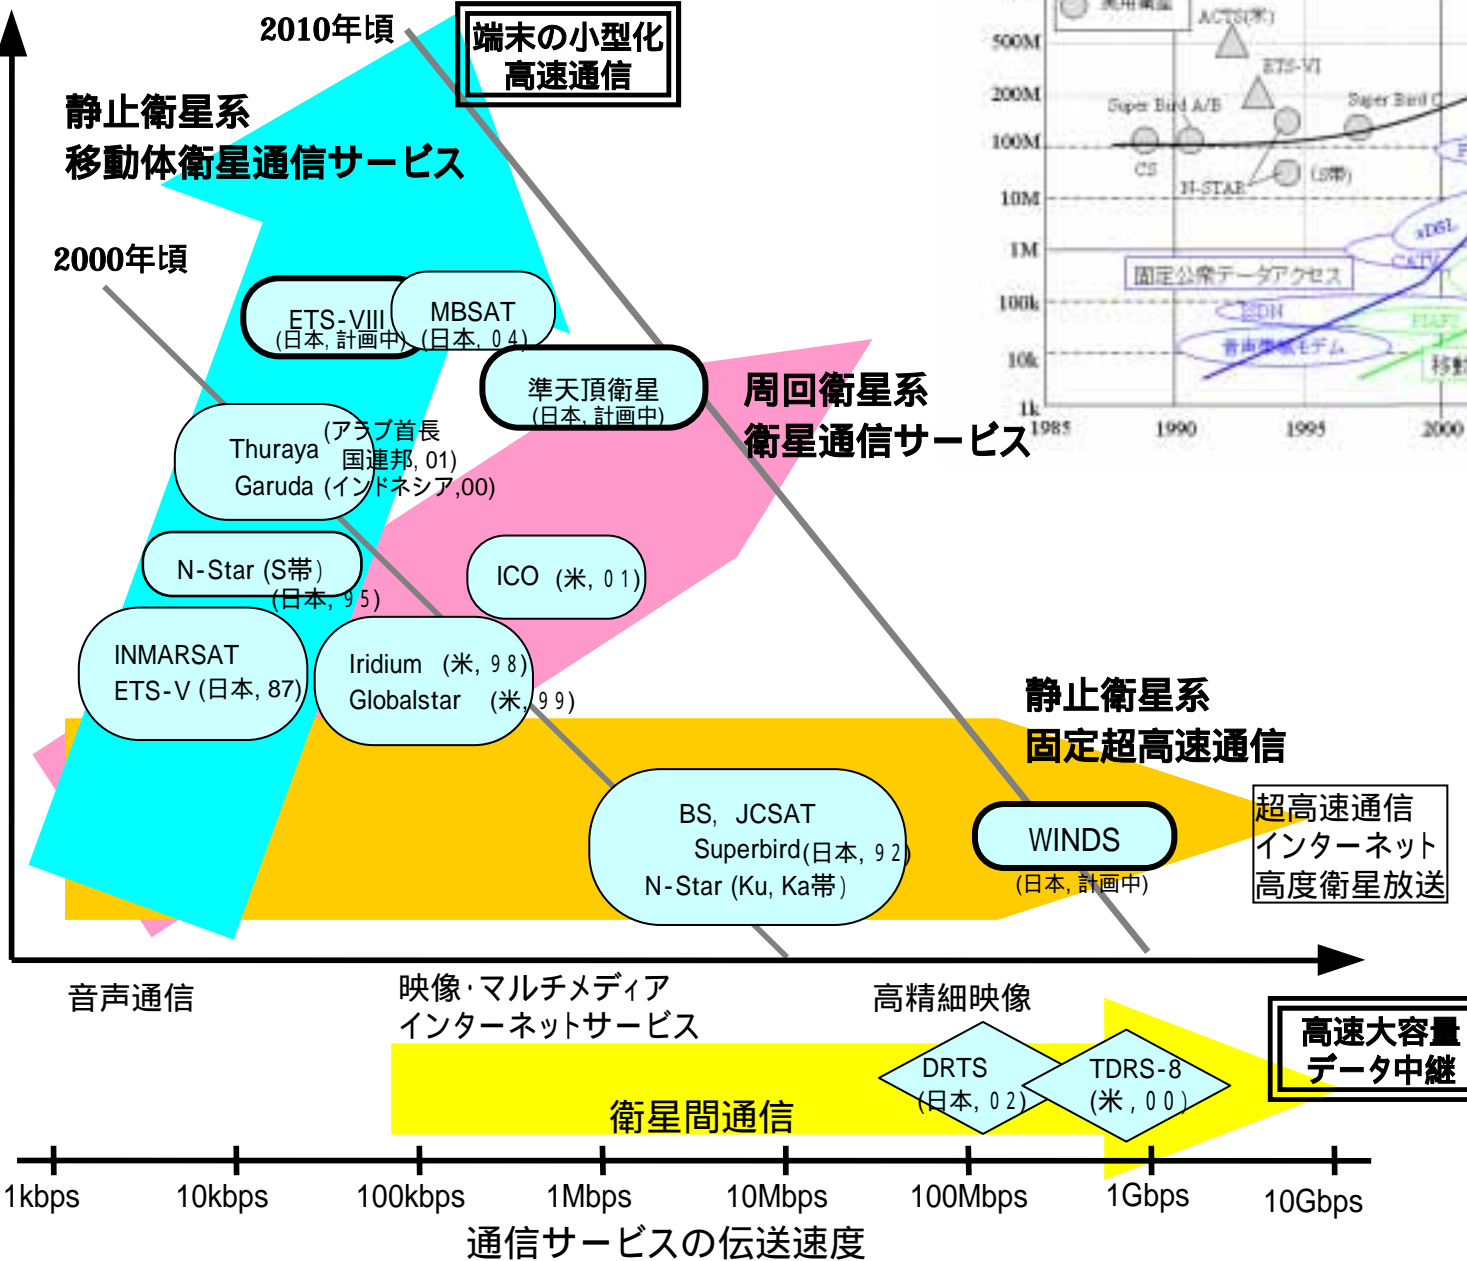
2010年頃

端末の小型化
高速通信

静止衛星系
移動体衛星通信サービス

2000年頃

ETS-VIII
(日本, 計画中)

MBSAT
(日本, 04)

準天頂衛星
(日本, 計画中)

周回衛星系
衛星通信サービス

Thuraya (アラブ首長国連邦, 01)
Garuda (インドネシア,00)

N-Star (S帯)
(日本, 95)

ICO (米, 01)

INMARSAT
ETS-V (日本, 87)

Iridium (米, 98)
Globalstar (米, 99)

静止衛星系
固定超高速通信

BS, JCSAT
Superbird(日本, 92)
N-Star (Ku, Ka帯)

WINDS
(日本, 計画中)

超高速通信
インターネット
高度衛星放送

500M
200M
100M
10M
1M
100k
10k
1k
ACTS(米)
ETS-VI
Super Bird A/B
Super Bird C
CS
N-STAR
(S帯)
xDSL
CATV
固定公衆データアクセス
ISDN
FTTH
音声帯域モデム
移動
1985
1990
1995
2000

音声通信

映像·マルチメディア
インターネットサービス

高精細映像

DRTS
(日本, 02)

TDRS-8
(米, 00)

衛星間通信

高速大容量
データ中継

1kbps
10kbps
100kbps
1Mbps
10Mbps
100Mbps
1Gbps
10Gbps

通信サービスの伝送速度